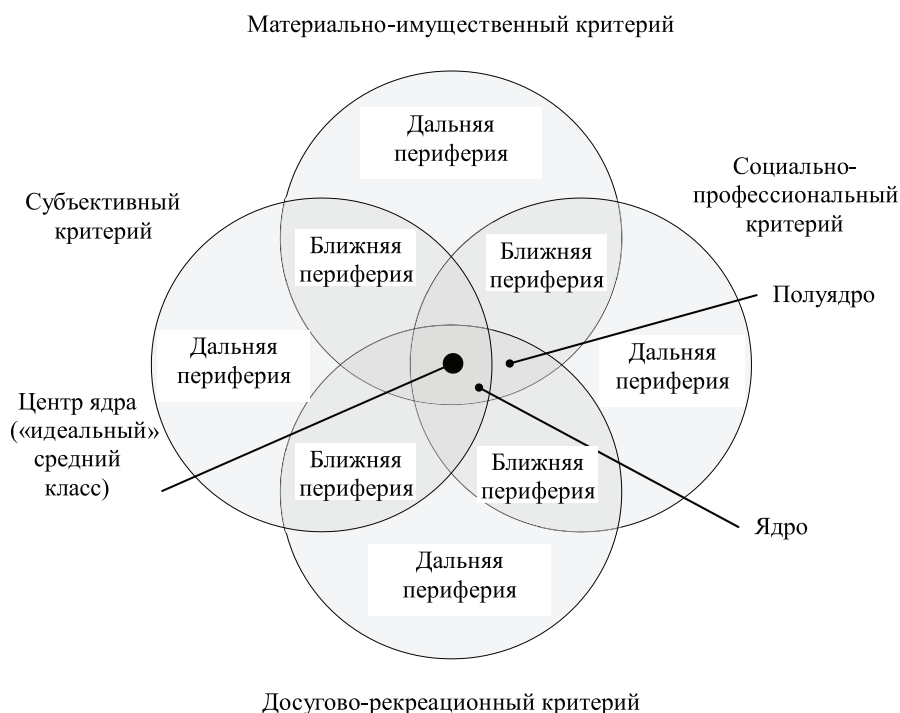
Материально-имущественный критерий

Дальняя периферия

Социально-профессиональный критерий

Субъективный критерий

Ближняя периферия

Ближняя периферия

Полуядро

Дальняя периферия

Дальняя периферия

Центр ядра («идеальный» средний класс)

Ближняя периферия

Ближняя периферия

Ядро

Дальняя периферия

Досугово-рекреационный критерий